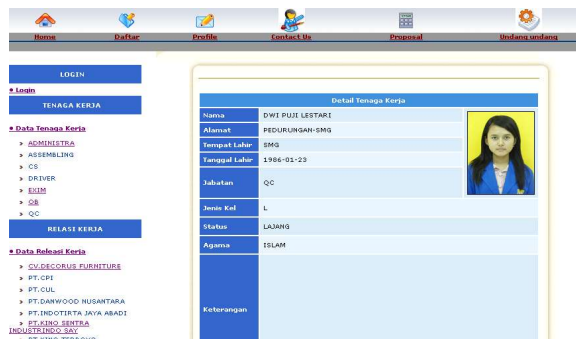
Home Daftar Profile Contact Us Proposal Undang undang

LOGIN

• Login

TENAGA KERJA

• Data Tenaga Kerja

» ADMINISTRA
» ASSEMBLING
» CS
» DRIVER
» EXIM
» OB
» QC

RELASI KERJA

• Data Relasi Kerja

» CV.DECORUS FURNITURE
» PT.CPI
» PT.CUL
» PT.DANWOOD NUSANTARA
» PT.INDOTIRTA JAYA ABADI
» PT.KINO SENTRA INDUSTRINDO SAY
» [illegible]

Detail Tenaga Kerja

| Nama | DWI PUJI LESTARI |
|---|---|
| Alamat | PEDURUNGAN-SMG |
| Tempat Lahir | SMG |
| Tanggal Lahir | 1986-01-23 |
| Jabatan | QC |
| Jenis Kel | L |
| Status | LAJANG |
| Agama | ISLAM |
| Keterangan | |